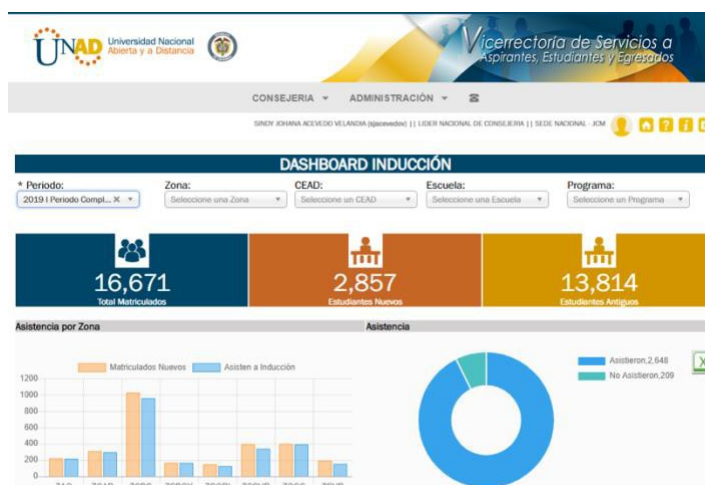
UNAD Universidad Nacional Abierta y a Distancia

Vicerrectoría de Servicios a Aspirantes, Estudiantes y Egresados

CONSEJERIA ▾ ADMINISTRACIÓN ▾

SINDY JOHANA ACEVEDO VELANDIA (sjacevedov) || LIDER NACIONAL DE CONSEJERIA || SEDE NACIONAL - JCM

DASHBOARD INDUCCIÓN

* Periodo: 2019 I Periodo Compl... ×

Zona: Seleccione una Zona

CEAD: Seleccione un CEAD

Escuela: Seleccione una Escuela

Programa: Seleccione un Programa

16,671
Total Matriculados

2,857
Estudiantes Nuevos

13,814
Estudiantes Antiguos

Asistencia por Zona

Matriculados Nuevos Asisten a Inducción

1200
1000
800
600
400
200
0

Asistencia

Asistieron,2,648
No Asistieron,209